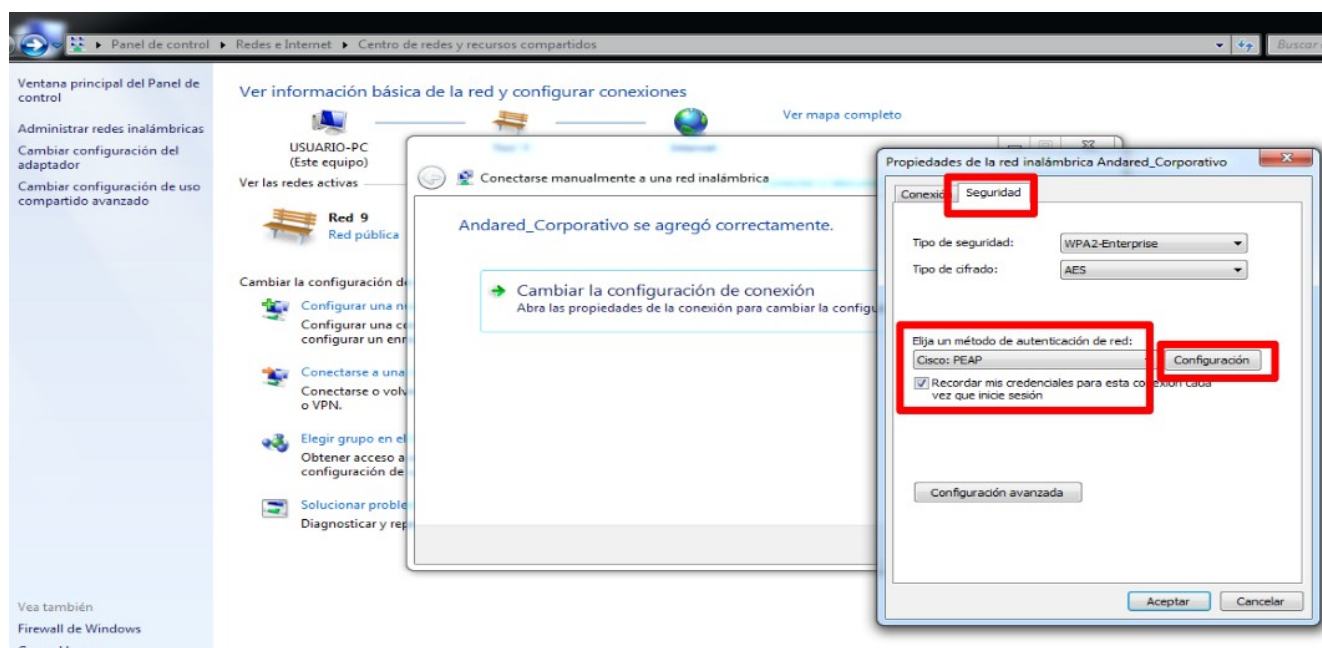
Panel de control ▸ Redes e Internet ▸ Centro de redes y recursos compartidos

Buscar

Ventana principal del Panel de control

Administrar redes inalámbricas

Cambiar configuración del adaptador

Cambiar configuración de uso compartido avanzado

Ver información básica de la red y configurar conexiones

Ver mapa completo

USUARIO-PC
(Este equipo)

Ver las redes activas

Red 9
Red pública

Cambiar la configuración d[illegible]

Configurar una n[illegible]
Configurar una c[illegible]
configurar un enr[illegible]

Conectarse a una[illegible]
Conectarse o volv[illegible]
o VPN.

Elegir grupo en el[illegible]
Obtener acceso a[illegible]
configuración de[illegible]

Solucionar proble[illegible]
Diagnosticar y rep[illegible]

Vea también
Firewall de Windows

Conectarse manualmente a una red inalámbrica

Andared_Corporativo se agregó correctamente.

→ Cambiar la configuración de conexión
Abra las propiedades de la conexión para cambiar la configu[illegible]

Propiedades de la red inalámbrica Andared_Corporativo

Conexió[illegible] Seguridad

Tipo de seguridad: WPA2-Enterprise

Tipo de cifrado: AES

Elija un método de autenticación de red:
Cisco: PEAP
Configuración

Recordar mis credenciales para esta conexión cada vez que inicie sesión

Configuración avanzada

Aceptar Cancelar